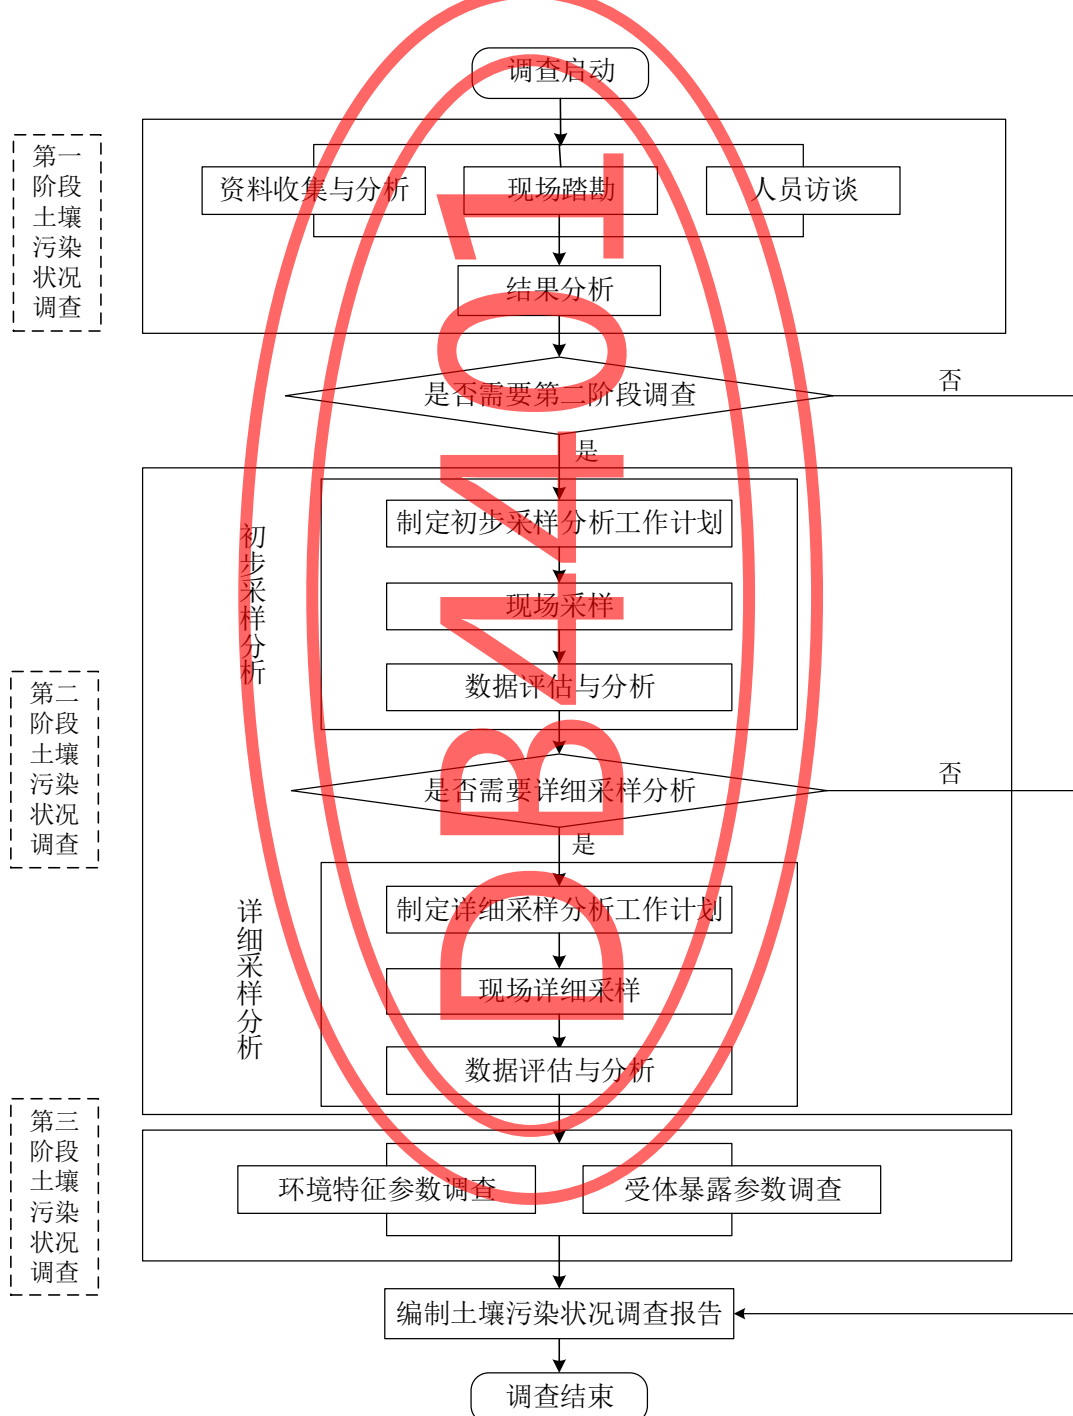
调查启动

第一阶段土壤污染状况调查

资料收集与分析

现场踏勘

人员访谈

结果分析

是否需要第二阶段调查

否

是

第二阶段土壤污染状况调查

初步采样分析

制定初步采样分析工作计划

现场采样

数据评估与分析

是否需要详细采样分析

否

是

详细采样分析

制定详细采样分析工作计划

现场详细采样

数据评估与分析

第三阶段土壤污染状况调查

环境特征参数调查

受体暴露参数调查

编制土壤污染状况调查报告

调查结束

DB41